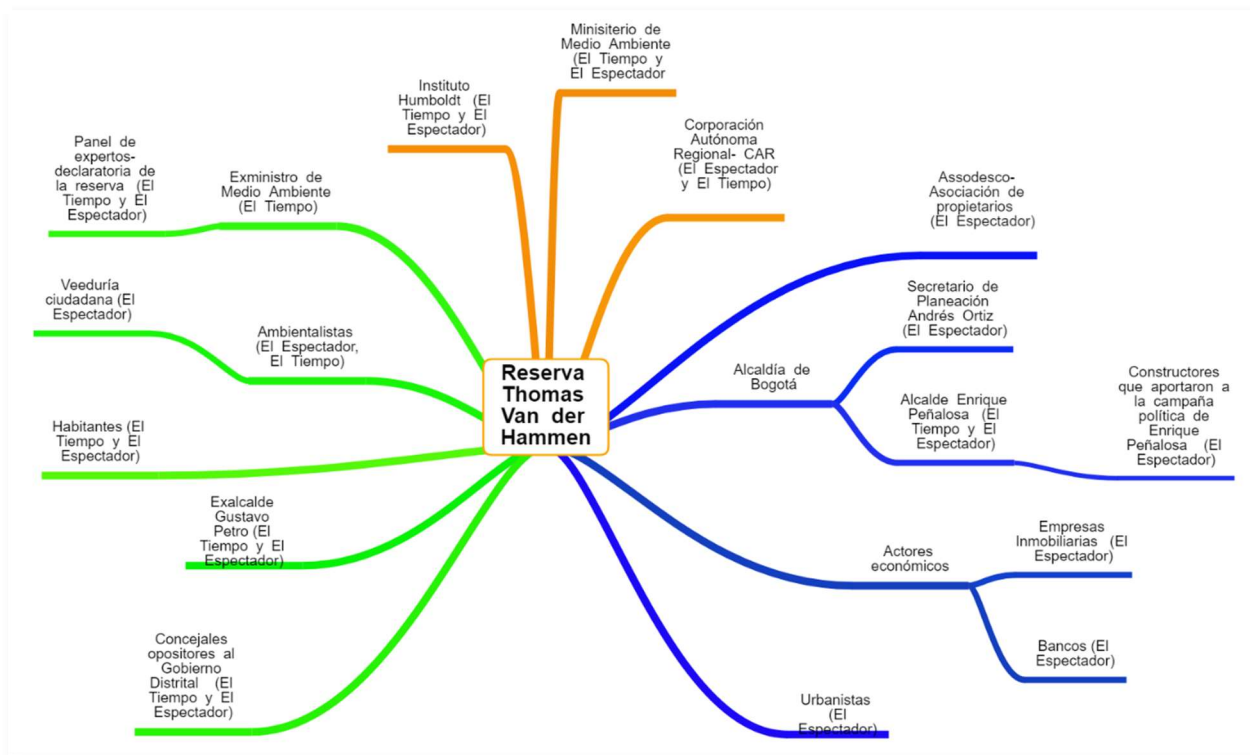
Reserva Thomas Van der Hammen

Minisiterio de Medio Ambiente (El Tiempo y El Espectador

Instituto Humboldt (El Tiempo y El Espectador)

Corporación Autónoma Regional- CAR (El Espectador y El Tiempo)

Assodesco- Asociación de propietarios (El Espectador)

Secretario de Planeación Andrés Ortiz (El Espectador)

Alcaldía de Bogotá

Alcalde Enrique Peñalosa (El Tiempo y El Espectador)

Constructores que aportaron a la campaña política de Enrique Peñalosa (El Espectador)

Actores económicos

Empresas Inmobiliarias (El Espectador)

Bancos (El Espectador)

Urbanistas (El Espectador)

Panel de expertos- declaratoria de la reserva (El Tiempo y El Espectador)

Exministro de Medio Ambiente (El Tiempo)

Veeduría ciudadana (El Espectador)

Ambientalistas (El Espectador, El Tiempo)

Habitantes (El Tiempo y El Espectador)

Exalcalde Gustavo Petro (El Tiempo y El Espectador)

Concejales opositores al Gobierno Distrital (El Tiempo y El Espectador)